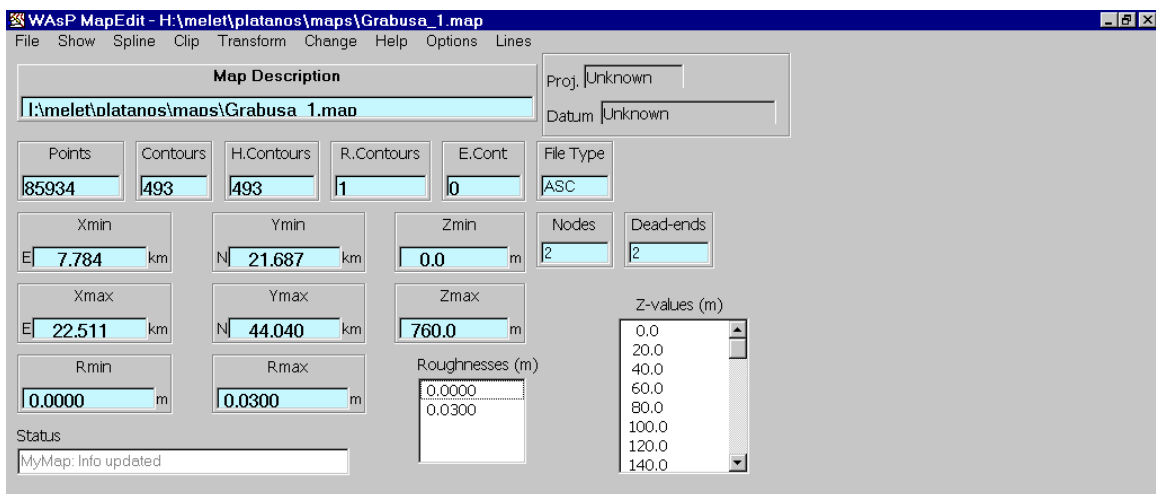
WAsP MapEdit - H:\melet\platanos\maps\Grabusa_1.map

File Show Spline Clip Transform Change Help Options Lines

Map Description

I:\melet\platanos\maps\Grabusa_1.map

Proj. Unknown

Datum Unknown

Points
85934

Contours
493

H.Contours
493

R.Contours
1

E.Cont
0

File Type
ASC

Xmin
E 7.784 km

Ymin
N 21.687 km

Zmin
0.0 m

Nodes
2

Dead-ends
2

Xmax
E 22.511 km

Ymax
N 44.040 km

Zmax
760.0 m

Z-values (m)
0.0
20.0
40.0
60.0
80.0
100.0
120.0
140.0

Rmin
0.0000 m

Rmax
0.0300 m

Roughnesses (m)
0.0000
0.0300

Status
MyMap: Info updated